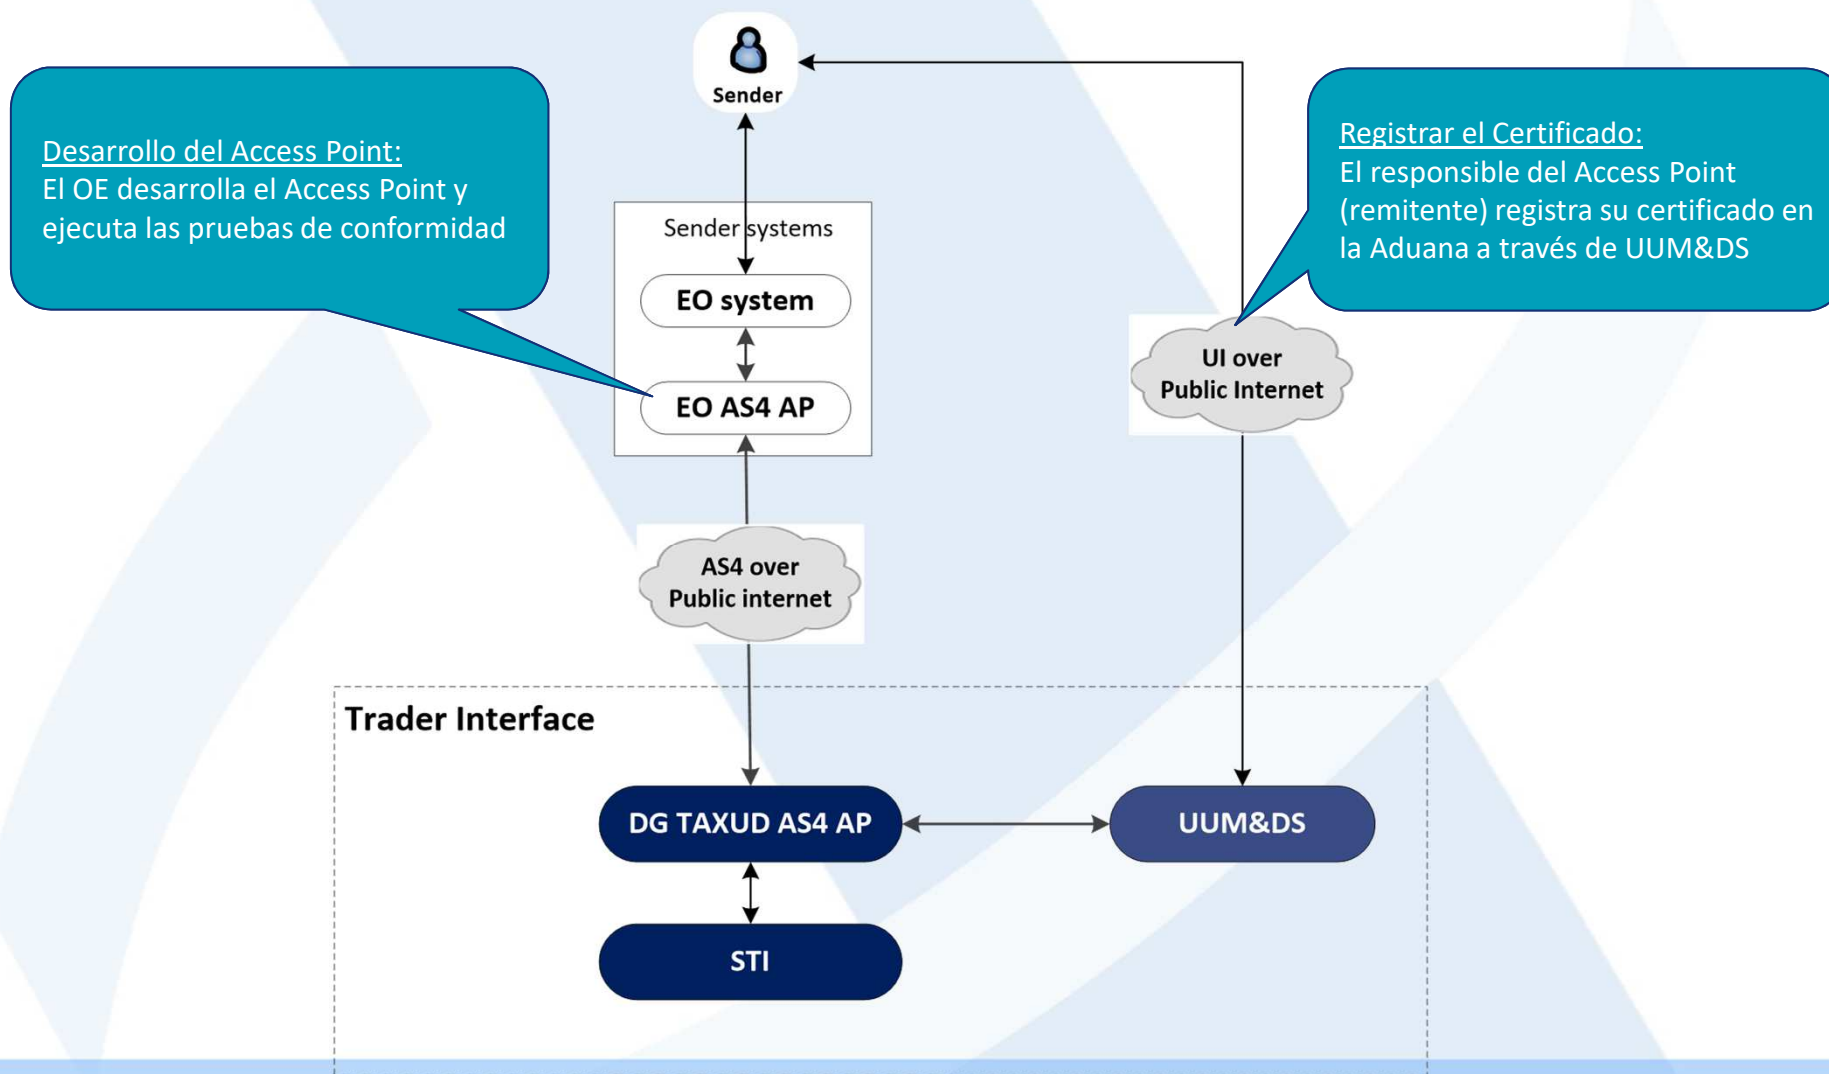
Desarrollo del Access Point:
El OE desarrolla el Access Point y ejecuta las pruebas de conformidad

Sender

Sender systems

EO system

EO AS4 AP

Registrar el Certificado:
El responsible del Access Point (remitente) registra su certificado en la Aduana a través de UUM&DS

UI over Public Internet

AS4 over Public internet

Trader Interface

DG TAXUD AS4 AP

UUM&DS

STI